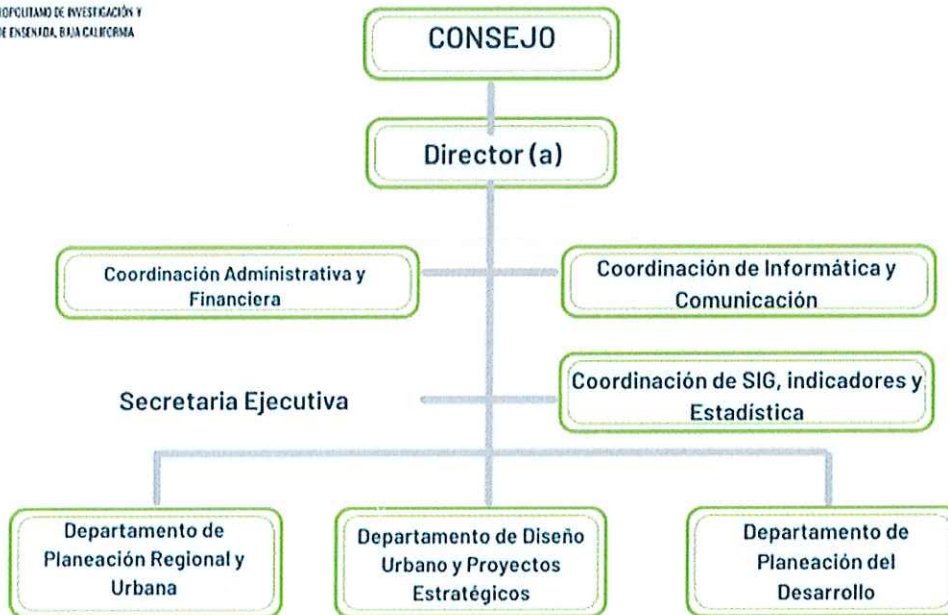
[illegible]OPOLITANO DE INVESTIGACIÓN Y
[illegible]E ENSENADA, BAJA CALIFORNIA

CONSEJO

Director (a)

Coordinación Administrativa y Financiera

Coordinación de Informática y Comunicación

Secretaria Ejecutiva

Coordinación de SIG, indicadores y Estadística

Departamento de Planeación Regional y Urbana

Departamento de Diseño Urbano y Proyectos Estratégicos

Departamento de Planeación del Desarrollo